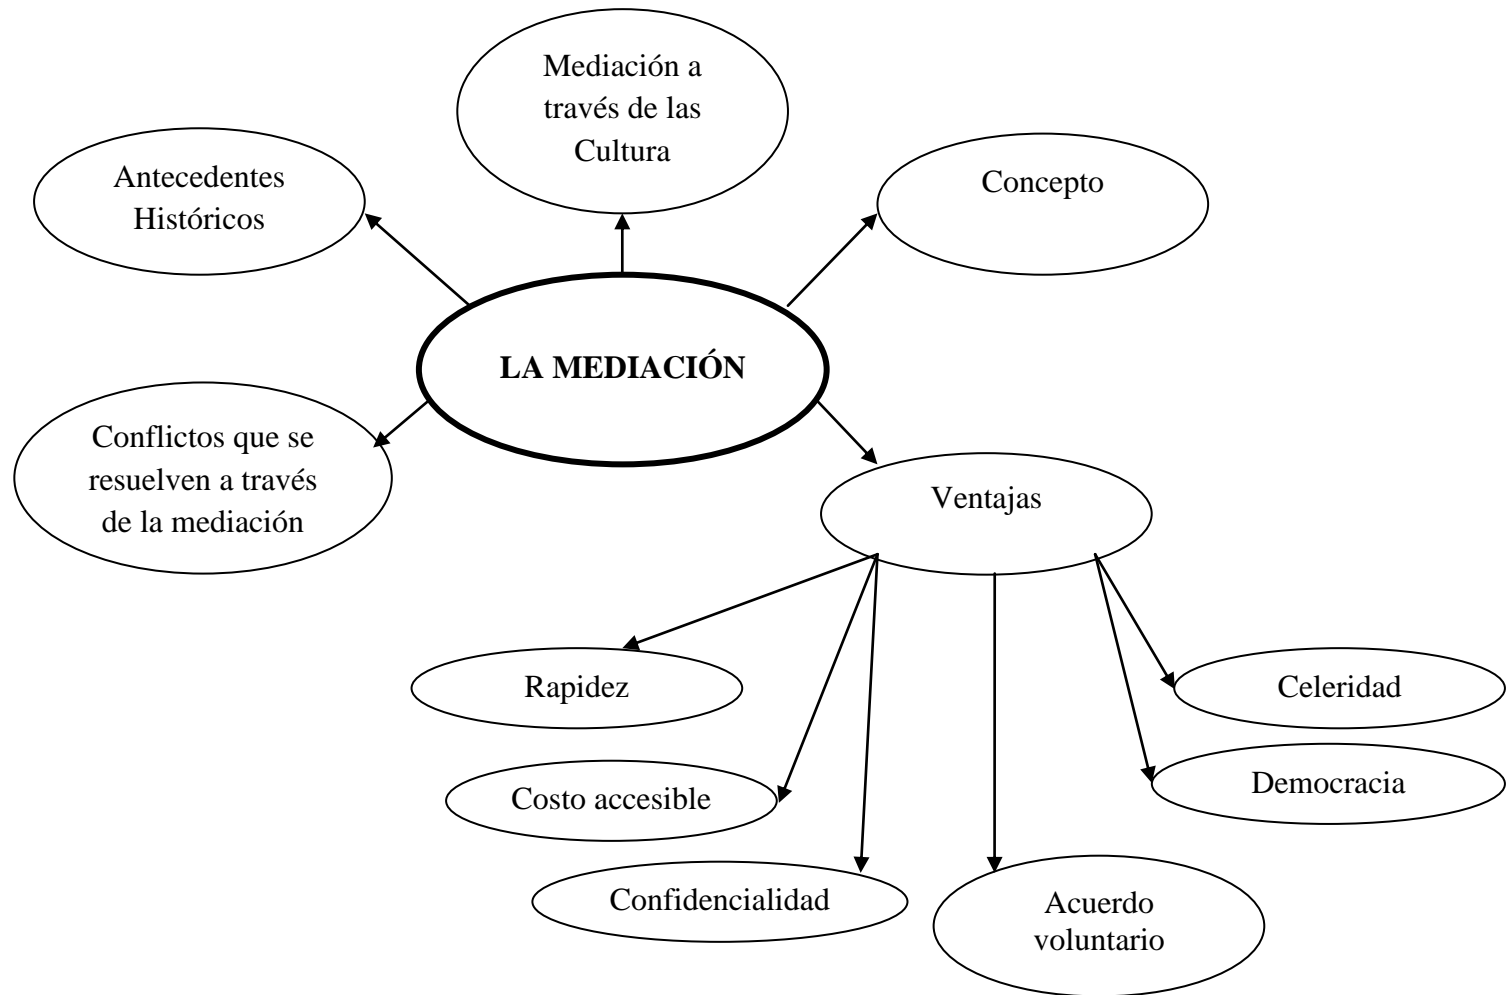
Mediación a través de las Cultura

Antecedentes Históricos

Concepto

LA MEDIACIÓN

Conflictos que se resuelven a través de la mediación

Ventajas

Rapidez

Celeridad

Costo accesible

Democracia

Confidencialidad

Acuerdo voluntario